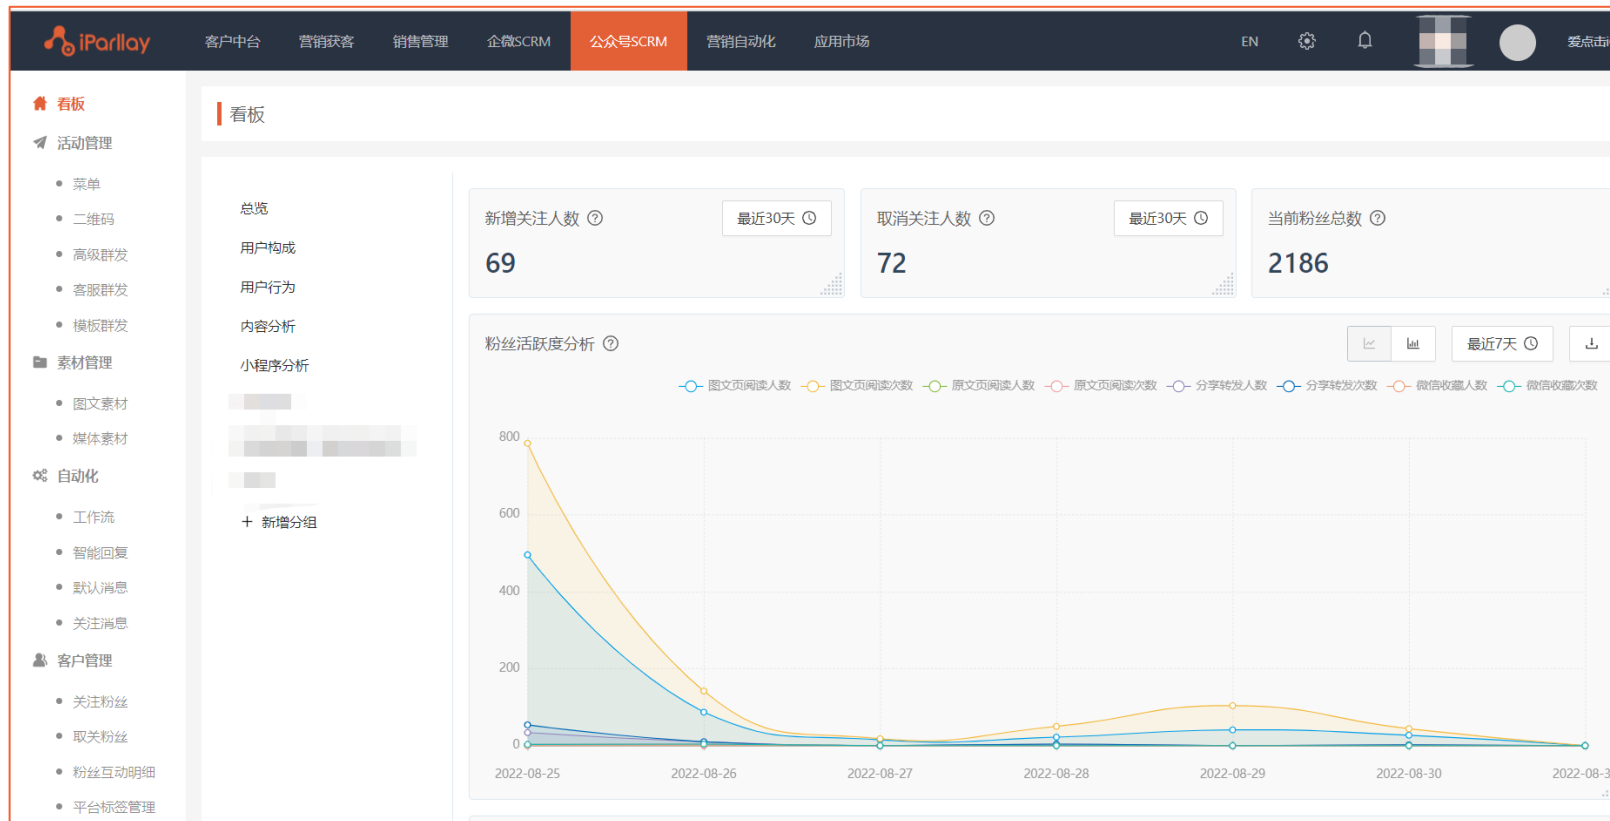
iParllay 客户中台 营销获客 销售管理 企微SCRM 公众号SCRM 营销自动化 应用市场 EN 爱点击

看板
活动管理
菜单
二维码
高级群发
客服群发
模板群发
素材管理
图文素材
媒体素材
自动化
工作流
智能回复
默认消息
关注消息
客户管理
关注粉丝
取关粉丝
粉丝互动明细
平台标签管理

看板

总览
用户构成
用户行为
内容分析
小程序分析
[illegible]
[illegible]
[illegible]
+ 新增分组

新增关注人数 ⓘ 最近30天
69

取消关注人数 ⓘ 最近30天
72

当前粉丝总数 ⓘ
2186

粉丝活跃度分析 ⓘ 最近7天

图文页阅读人数 图文页阅读次数 原文页阅读人数 原文页阅读次数 分享转发人数 分享转发次数 微信收藏人数 微信收藏次数

800
600
400
200
0

2022-08-25 2022-08-26 2022-08-27 2022-08-28 2022-08-29 2022-08-30 2022-08-3